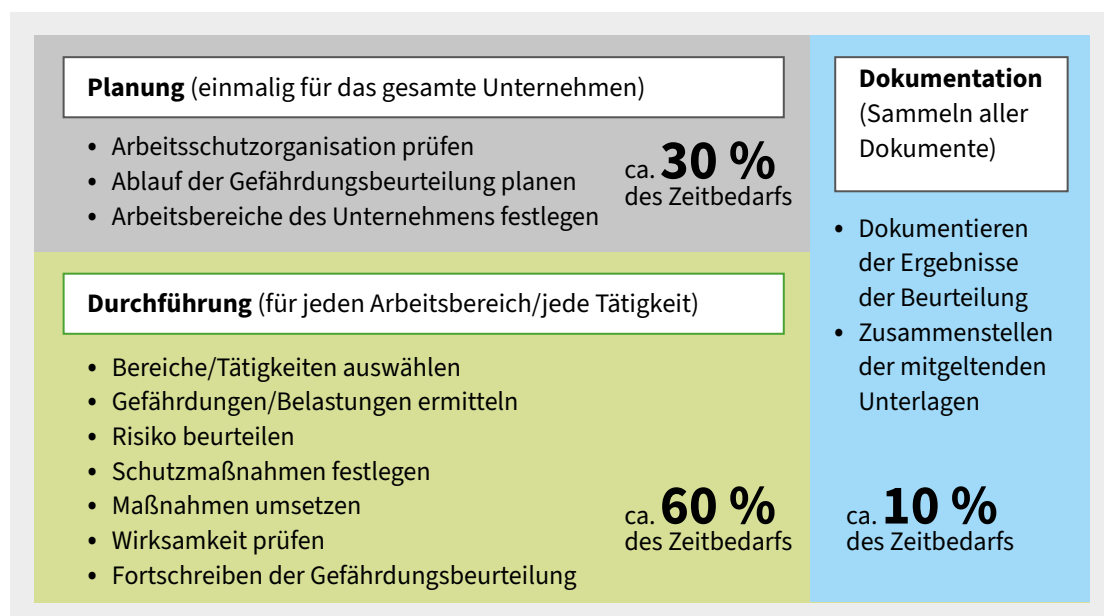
**Planung** (einmalig für das gesamte Unternehmen)

- Arbeitsschutzorganisation prüfen
- Ablauf der Gefährdungsbeurteilung planen
- Arbeitsbereiche des Unternehmens festlegen

ca. **30 %** des Zeitbedarfs

**Durchführung** (für jeden Arbeitsbereich/jede Tätigkeit)

- Bereiche/Tätigkeiten auswählen
- Gefährdungen/Belastungen ermitteln
- Risiko beurteilen
- Schutzmaßnahmen festlegen
- Maßnahmen umsetzen
- Wirksamkeit prüfen
- Fortschreiben der Gefährdungsbeurteilung

ca. **60 %** des Zeitbedarfs

**Dokumentation** (Sammeln aller Dokumente)

- Dokumentieren der Ergebnisse der Beurteilung
- Zusammenstellen der mitgeltenden Unterlagen

ca. **10 %** des Zeitbedarfs